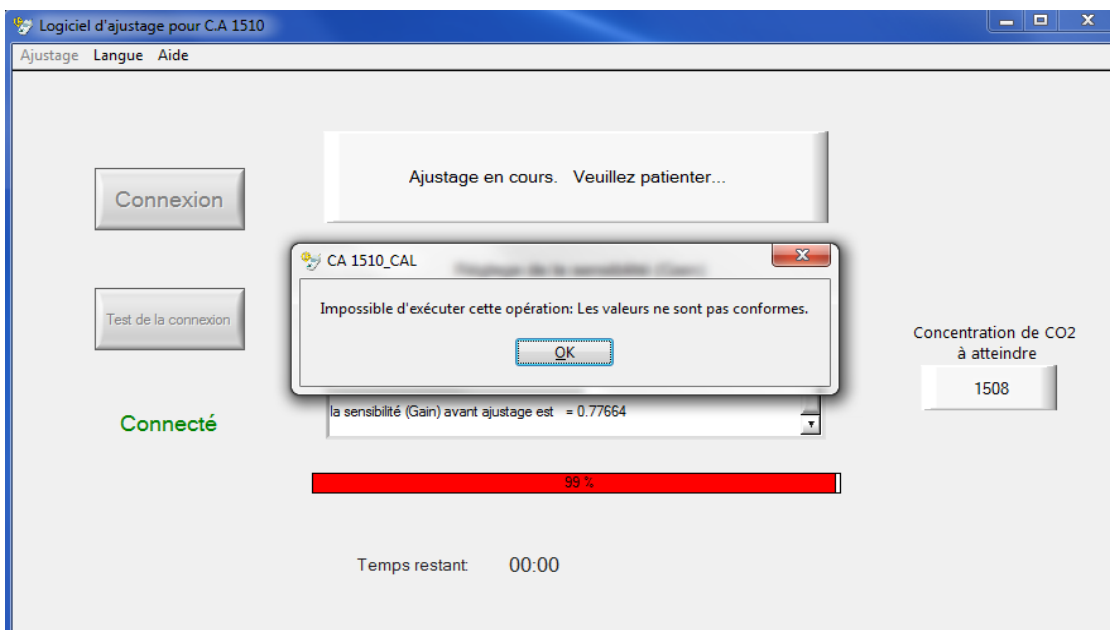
Logiciel d'ajustage pour C.A 1510

Ajustage Langue Aide

Connexion

Ajustage en cours. Veuillez patienter...

CA 1510_CAL

Impossible d'exécuter cette opération: Les valeurs ne sont pas conformes.

OK

Test de la connexion

Concentration de CO2 à atteindre

1508

Connecté

la sensibilité (Gain) avant ajustage est = 0.77664

99 %

Temps restant 00:00